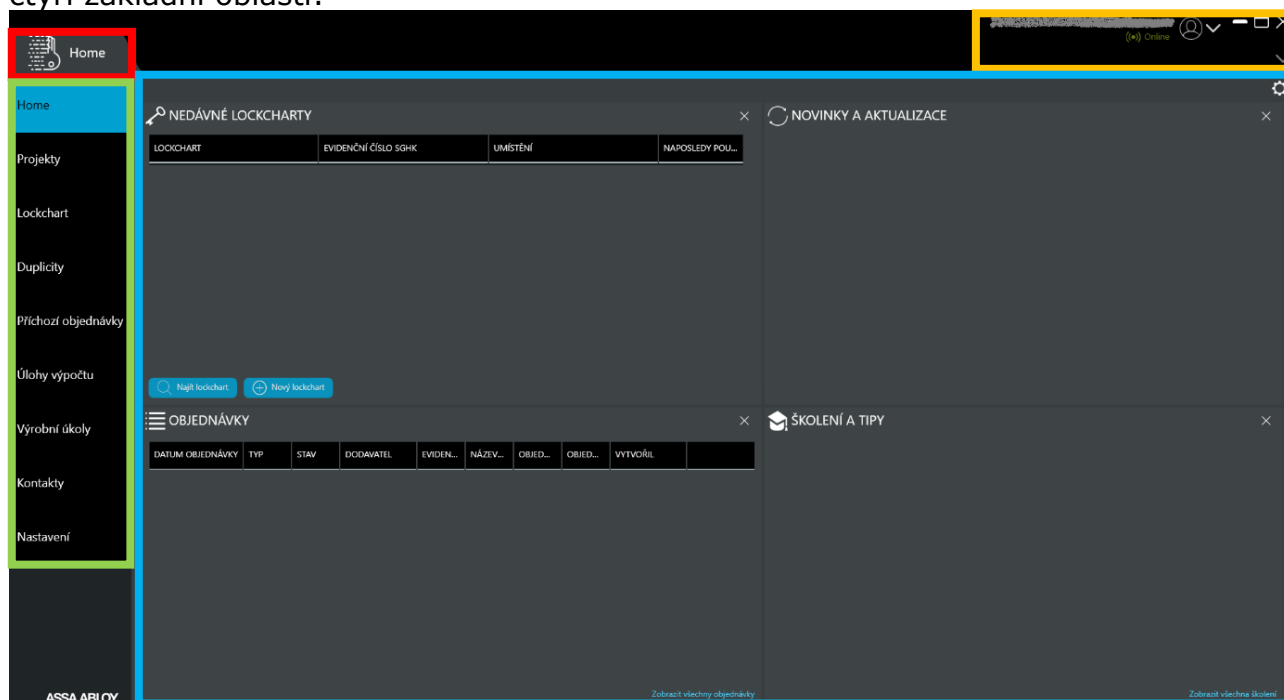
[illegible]

Home

Online

Home

Projekty

Lockchart

Duplicity

Příchozí objednávky

Úlohy výpočtu

Výrobní úkoly

Kontakty

Nastavení

ASSA ABLOY

NEDÁVNÉ LOCKCHARTY

| LOCKCHART | EVIDENČNÍ ČÍSLO SGHK | UMÍSTĚNÍ | NAPOSLEDY POU... |
|---|---|---|---|

Najít lockchart

Nový lockchart

NOVINKY A AKTUALIZACE

OBJEDNÁVKY

| DATUM OBJEDNÁVKY | TYP | STAV | DODAVATEL | EVIDEN... | NÁZEV... | OBJED... | OBJED... | VYTVOŘIL |
|---|---|---|---|---|---|---|---|---|

Zobrazit všechny objednávky

ŠKOLENÍ A TIPY

Zobrazit všechna školení